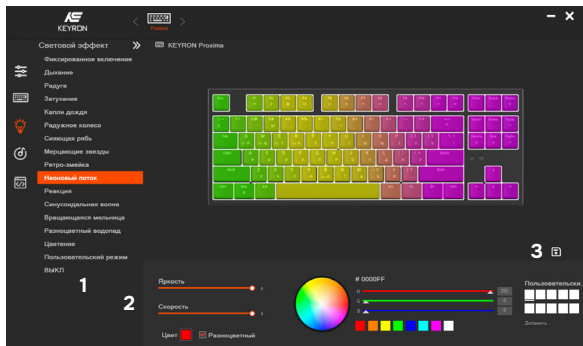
KEYRON

Proxima

Световой эффект

KEYRON Proxima

Фиксированное включение
Дыхание
Радуга
Затухание
Капли дождя
Радужное колесо
Сияющая рябь
Мерцающие звезды
Ретро-змейка
Неоновый поток
Реакция
Синусоидальная волна
Вращающаяся мельница
Разноцветный водопад
Цветение
Пользовательский режим
ВЫКЛ

1

2

3

Яркость

Скорость

Цвет

Разноцветный

# 0000FF

R

G

B

Пользовательск...

Добавить